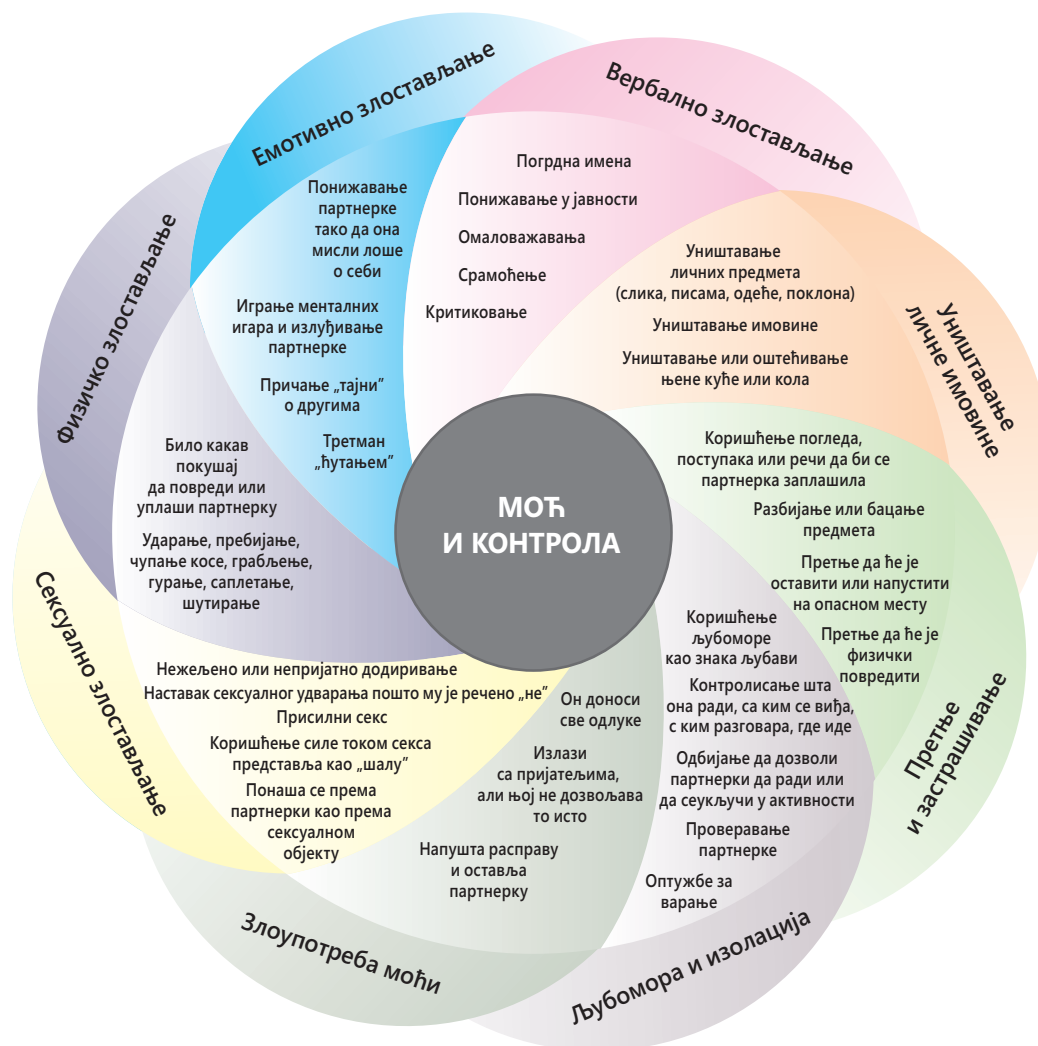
Емотивно злостављање

Понижавање партнерке тако да она мисли лоше о себи

Играње менталних игара и излуђивање партнерке

Причање „тајни" о другима

Третман „ћутањем"

Вербално злостављање

Погрдна имена

Понижавање у јавности

Омаловажавања

Срамоћење

Критиковање

Уништавање личне имовине

Уништавање личних предмета (слика, писама, одеће, поклона)

Уништавање имовине

Уништавање или оштећивање њене куће или кола

Физичко злостављање

Било какав покушај да повреди или уплаши партнерку

Ударање, пребијање, чупање косе, грабљење, гурање, саплетање, шутирање

МОЋ И КОНТРОЛА

Претње и застрашивање

Коришћење погледа, поступака или речи да би се партнерка заплашила

Разбијање или бацање предмета

Претње да ће је оставити или напустити на опасном месту

Претње да ће је физички повредити

Сексуално злостављање

Нежељено или непријатно додиривање

Наставак сексуалног удварања пошто му је речено „не"

Присилни секс

Коришћење силе током секса представља као „шалу"

Понаша се према партнерки као према сексуалном објекту

Злоупотреба моћи

Он доноси све одлуке

Излази са пријатељима, али њој не дозвољава то исто

Напушта расправу и оставља партнерку

Љубомора и изолација

Коришћење љубоморе као знака љубави

Контролисање шта она ради, са ким се виђа, с ким разговара, где иде

Одбијање да дозволи партнерки да ради или да се укључи у активности

Проверавање партнерке

Оптужбе за варање